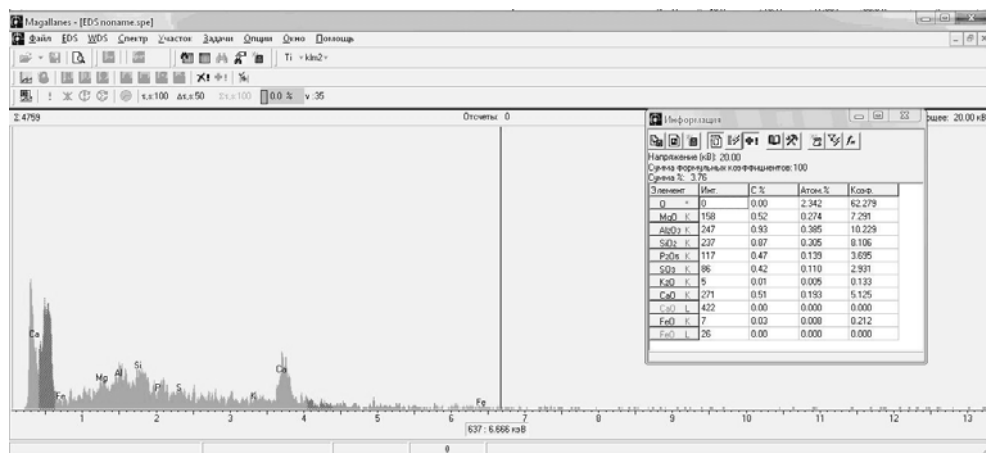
Magallanes - [EDS noname.spe]

Файл EDS WDS Спектр Участок Задачи Опции Окно Помощь

Ti - klm2 -

τ,s:100 Δτ,s:50 Στ,s:100 0.0 % v :35

Σ 4759

Отсчеты: 0

Информация

Напряжение (кВ): 20.00
Сумма формульных коэффициентов: 100
Сумма %: 3.76

| Элемент | Инт. | С % | Атом.% | Коэф. |
|---|---|---|---|---|
| O * | 0 | 0.00 | 2.342 | 62.279 |
| MgO K | 158 | 0.52 | 0.274 | 7.291 |
| $Al_2O_3$ K | 247 | 0.93 | 0.385 | 10.229 |
| $SiO_2$ K | 237 | 0.87 | 0.305 | 8.106 |
| $P_2O_5$ K | 117 | 0.47 | 0.139 | 3.695 |
| $SO_3$ K | 86 | 0.42 | 0.110 | 2.931 |
| $K_2O$ K | 5 | 0.01 | 0.005 | 0.133 |
| CaO K | 271 | 0.51 | 0.193 | 5.125 |
| CaO L | 422 | 0.00 | 0.000 | 0.000 |
| FeO K | 7 | 0.03 | 0.008 | 0.212 |
| FeO L | 26 | 0.00 | 0.000 | 0.000 |

рщее: 20.00 кВ

Ca
Fe
Mg
Al
Si
P
S
K
Ca
Fe

1 2 3 4 5 6 7 8 9 10 11 12 13

637 : 6.666 кэВ

0